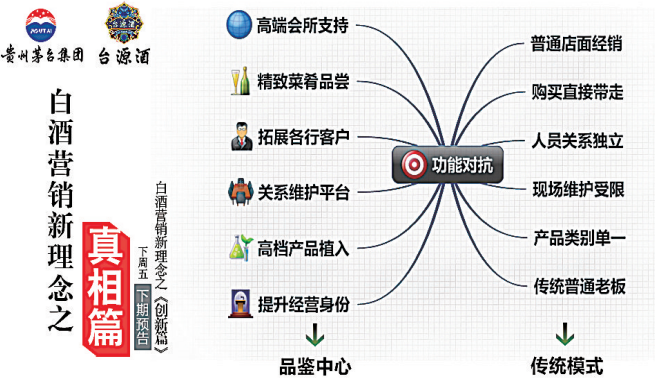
MOUTAI
贵州茅台集团
台源酒

白酒营销新理念之
真相篇

白酒营销新理念之《创新篇》
下周五
下期预告

高端会所支持
精致菜肴品尝
拓展各行客户
关系维护平台
高档产品植入
提升经营身份

功能对抗

普通店面经销
购买直接带走
人员关系独立
现场维护受限
产品类别单一
传统普通老板

品鉴中心
传统模式